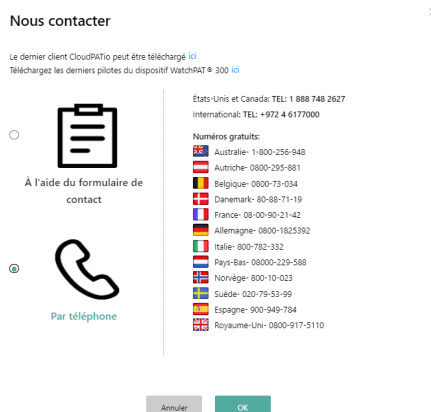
Nous contacter

×

Le dernier client CloudPATio peut être téléchargé ici
Téléchargez les derniers pilotes du dispositif WatchPAT® 300 ici

À l'aide du formulaire de contact

Par téléphone

États-Unis et Canada: TEL: 1 888 748 2627
International: TEL: +972 4 6177000

Numéros gratuits:
Australie- 1-800-256-948
Autriche- 0800-295-881
Belgique- 0800-73-034
Danemark- 80-88-71-19
France- 08-00-90-21-42
Allemagne- 0800-1825392
Italie- 800-782-332
Pays-Bas- 08000-229-588
Norvège- 800-10-023
Suède- 020-79-53-99
Espagne- 900-949-784
Royaume-Uni- 0800-917-5110

Annuler
OK